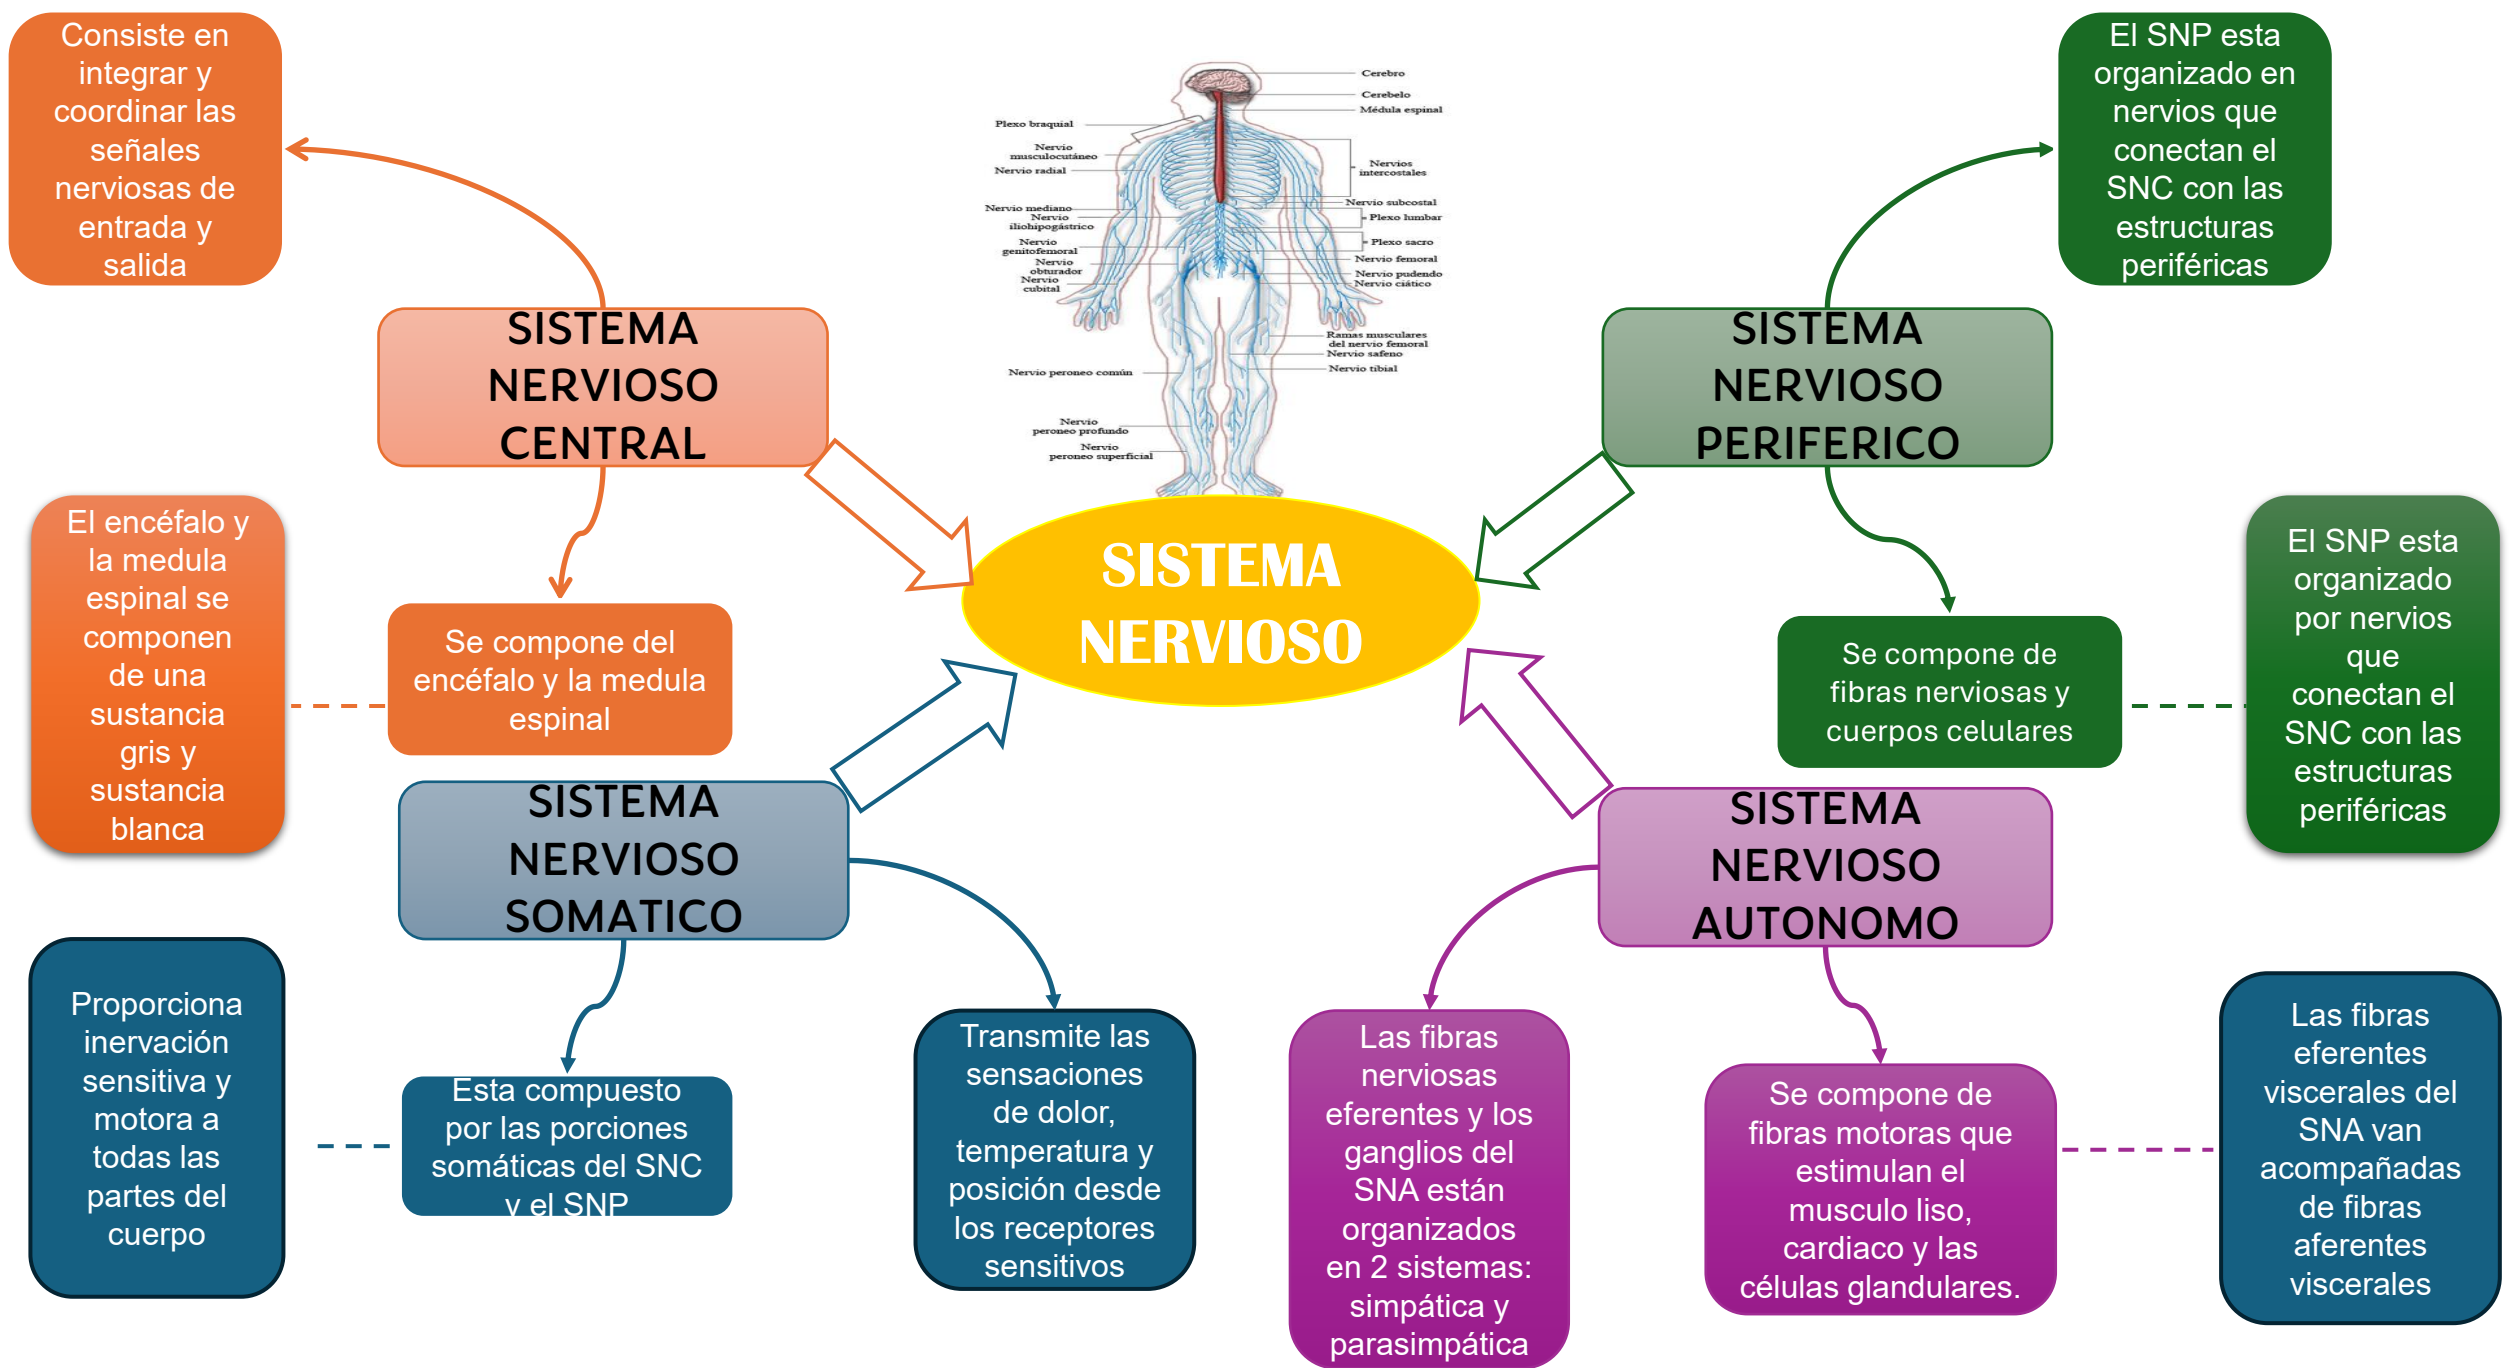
SISTEMA NERVIOSO

SISTEMA NERVIOSO CENTRAL

Consiste en integrar y coordinar las señales nerviosas de entrada y salida

Se compone del encéfalo y la medula espinal

El encéfalo y la medula espinal se componen de una sustancia gris y sustancia blanca

SISTEMA NERVIOSO PERIFERICO

El SNP esta organizado en nervios que conectan el SNC con las estructuras periféricas

Se compone de fibras nerviosas y cuerpos celulares

El SNP esta organizado por nervios que conectan el SNC con las estructuras periféricas

SISTEMA NERVIOSO SOMATICO

Esta compuesto por las porciones somáticas del SNC y el SNP

Proporciona inervación sensitiva y motora a todas las partes del cuerpo

Transmite las sensaciones de dolor, temperatura y posición desde los receptores sensitivos

SISTEMA NERVIOSO AUTONOMO

Las fibras nerviosas eferentes y los ganglios del SNA están organizados en 2 sistemas: simpática y parasimpática

Se compone de fibras motoras que estimulan el musculo liso, cardiaco y las células glandulares.

Las fibras eferentes viscerales del SNA van acompañadas de fibras aferentes viscerales

Cerebro
Cerebelo
Médula espinal
Plexo braquial
Nervio musculocutáneo
Nervio radial
Nervios intercostales
Nervio subcostal
Nervio mediano
Plexo lumbar
Nervio iliohipogástrico
Nervio genitofemoral
Plexo sacro
Nervio obturador
Nervio femoral
Nervio cubital
Nervio pudendo
Nervio ciático
Ramas musculares del nervio femoral
Nervio safeno
Nervio peroneo común
Nervio tibial
Nervio peroneo profundo
Nervio peroneo superficial